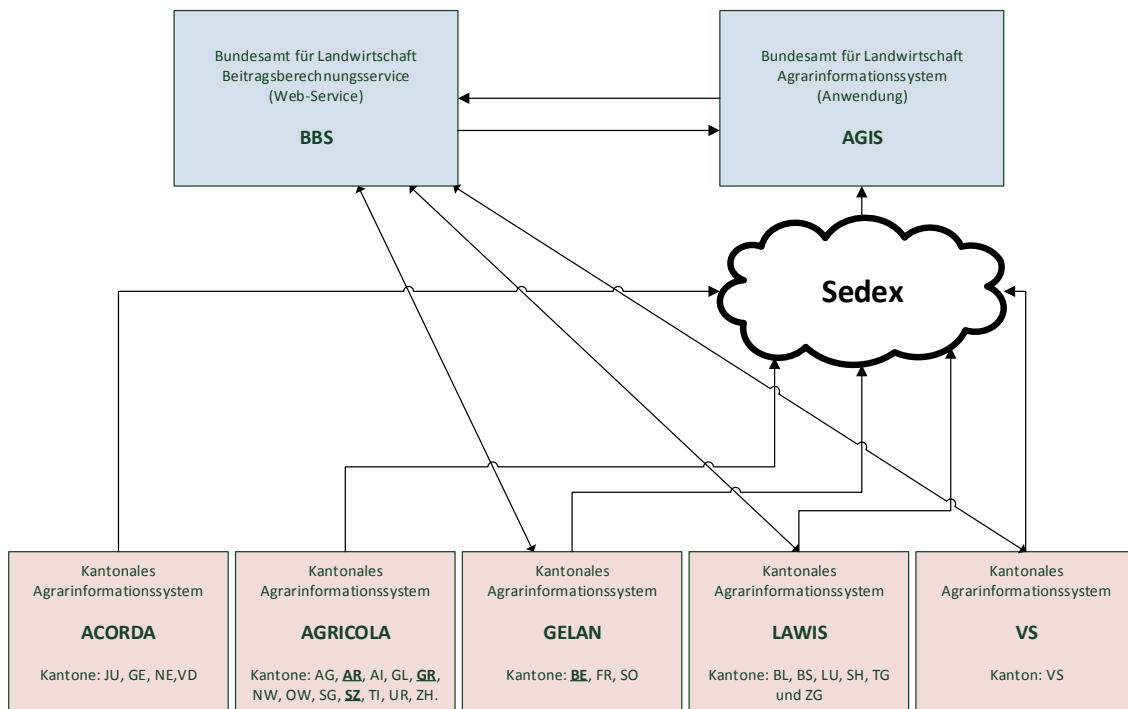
Bundesamt für Landwirtschaft
Beitragsberechnungsservice
(Web-Service)

BBS

Bundesamt für Landwirtschaft
Agrarinformationssystem
(Anwendung)

AGIS

Sedex

Kantonales
Agrarinformationssystem

ACORDA

Kantone: JU, GE, NE,VD

Kantonales
Agrarinformationssystem

AGRICOLA

Kantone: AG, AR, AI, GL, GR, NW, OW, SG, SZ, TI, UR, ZH.

Kantonales
Agrarinformationssystem

GELAN

Kantone: BE, FR, SO

Kantonales
Agrarinformationssystem

LAWIS

Kantone: BL, BS, LU, SH, TG und ZG

Kantonales
Agrarinformationssystem

VS

Kanton: VS